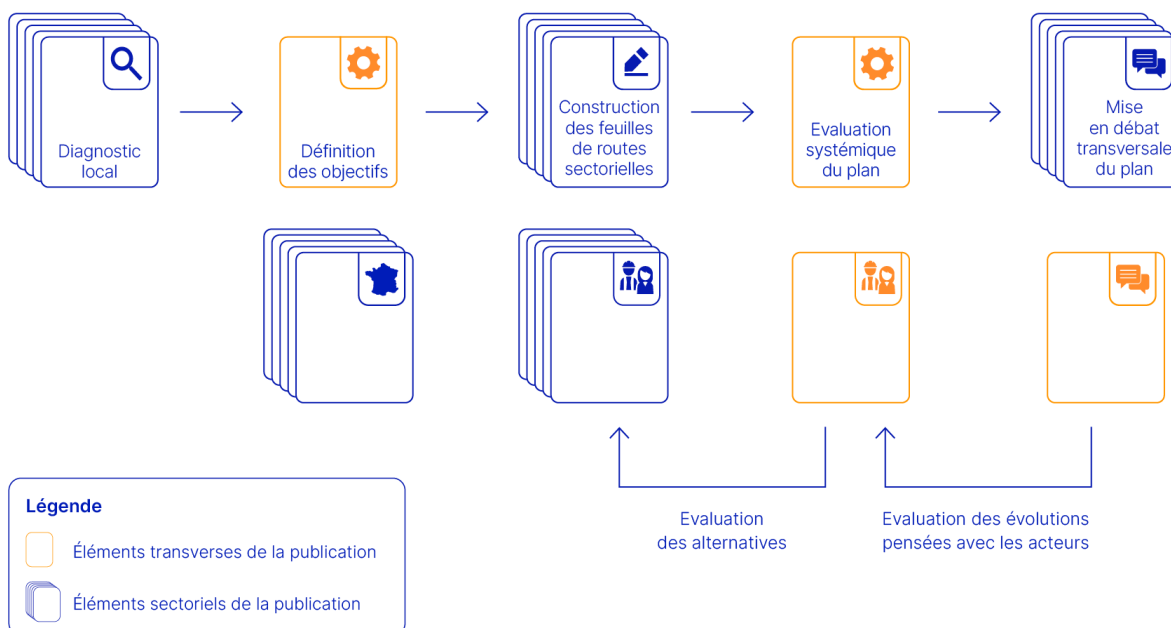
Diagnostic local

Définition des objectifs

Construction des feuilles de routes sectorielles

Evaluation systémique du plan

Mise en débat transversale du plan

Evaluation des alternatives

Evaluation des évolutions pensées avec les acteurs

Légende

Éléments transverses de la publication

Éléments sectoriels de la publication